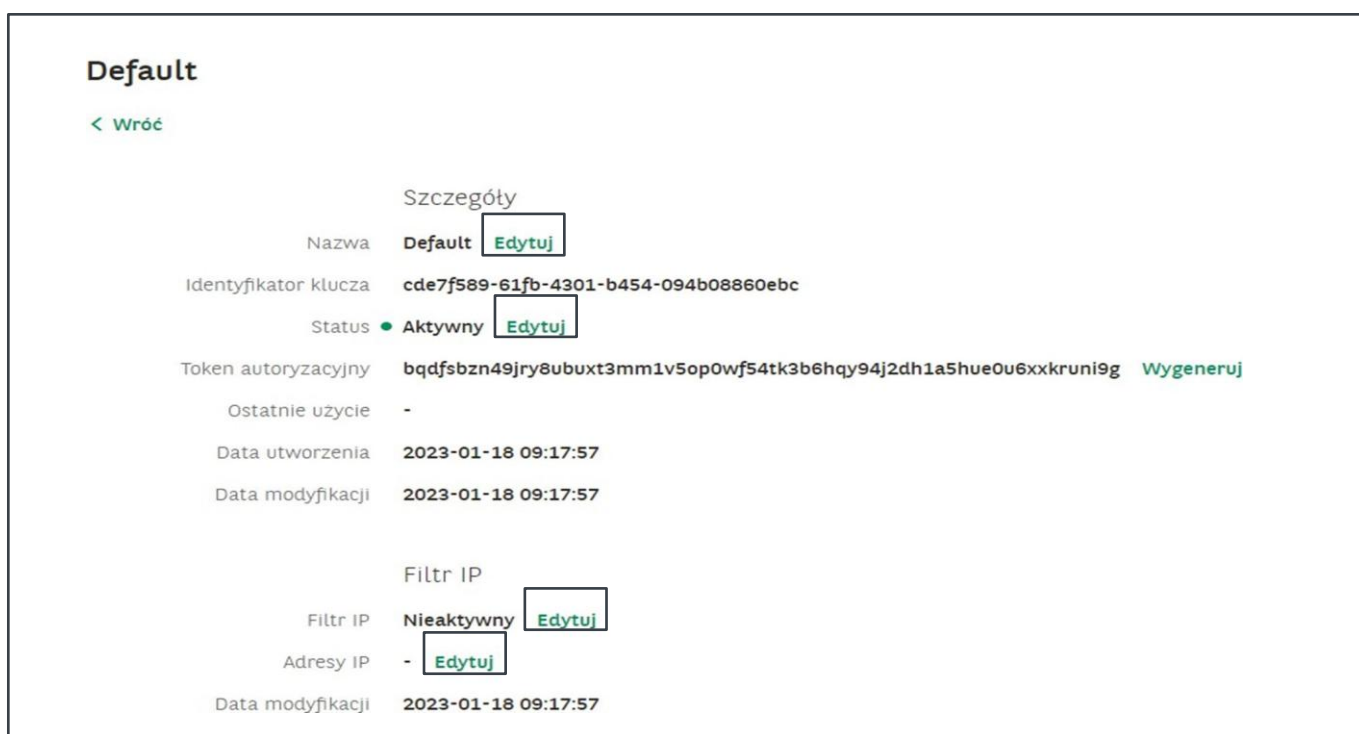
Default

< Wróć

Szczegóły

Nazwa Default Edytuj

Identyfikator klucza cde7f589-61fb-4301-b454-094b08860ebc

Status Aktywny Edytuj

Token autoryzacyjny bqdfsbzn49jry8ubuxt3mm1v5op0wf54tk3b6hqy94j2dh1a5hue0u6xxkruni9g Wygeneruj

Ostatnie użycie -

Data utworzenia 2023-01-18 09:17:57

Data modyfikacji 2023-01-18 09:17:57

Filtr IP

Filtr IP Nieaktywny Edytuj

Adresy IP - Edytuj

Data modyfikacji 2023-01-18 09:17:57